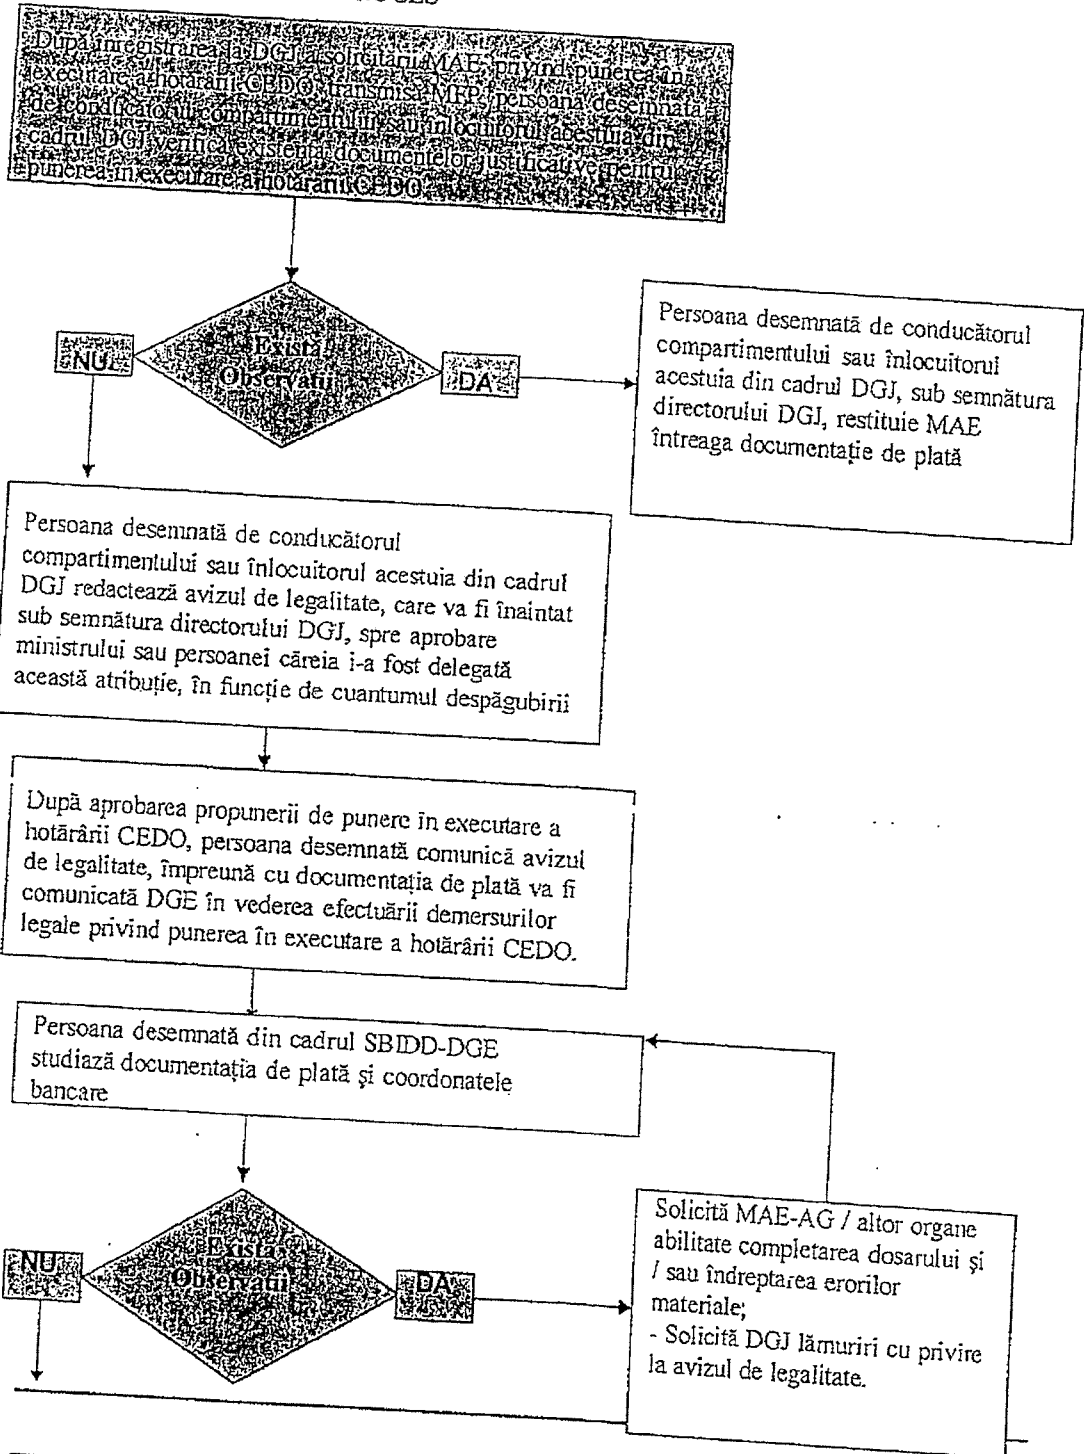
După înregistrarea la DGJ a solicitarii MAE privind punerea în executare a hotararii CEDO transmisa MFP, persoana desemnata de conducatorul compartimentului sau înlocuitorul acestuia din cadrul DGJ verifica existenta documentelor justificative pentru punerea în executare a hotararii CEDO

NU

Exista Observatii

DA

Persoana desemnată de conducătorul compartimentului sau înlocuitorul acestuia din cadrul DGJ, sub semnătura directorului DGJ, restituie MAE întreaga documentaţie de plată

Persoana desemnată de conducătorul compartimentului sau înlocuitorul acestuia din cadrul DGJ redactează avizul de legalitate, care va fi înaintat sub semnătura directorului DGJ, spre aprobare ministrului sau persoanei căreia i-a fost delegată această atribuţie, în funcţie de cuantumul despăgubirii

După aprobarea propunerii de punere în executare a hotărârii CEDO, persoana desemnată comunică avizul de legalitate, împreună cu documentaţia de plată va fi comunicată DGE în vederea efectuării demersurilor legale privind punerea în executare a hotărârii CEDO.

Persoana desemnată din cadrul SBIDD-DGE studiază documentaţia de plată şi coordonatele bancare

NU

Exista Observatii

DA

Solicită MAE-AG / altor organe abilitate completarea dosarului şi / sau îndreptarea erorilor materiale;
- Solicită DGJ lămuriri cu privire la avizul de legalitate.